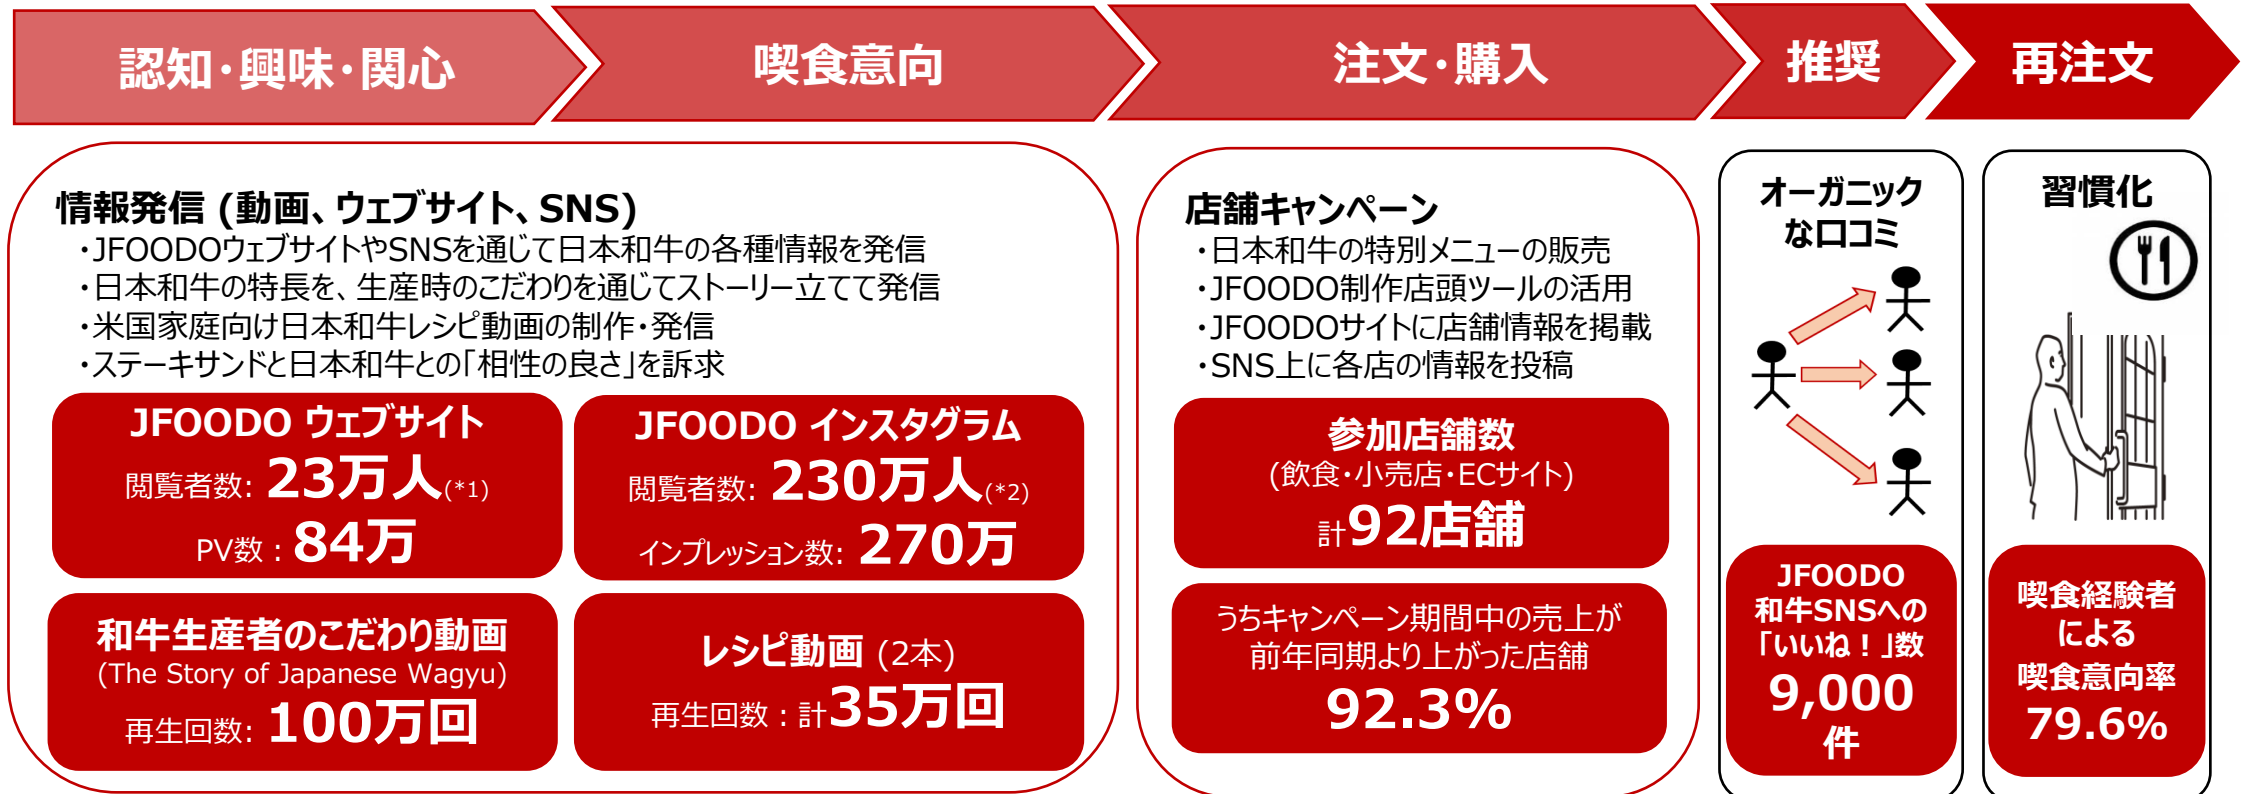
認知・興味・関心

喫食意向

注文・購入

推奨

再注文

情報発信 (動画、ウェブサイト、SNS)
・JFOODOウェブサイトやSNSを通じて日本和牛の各種情報を発信
・日本和牛の特長を、生産時のこだわりを通じてストーリー立てて発信
・米国家庭向け日本和牛レシピ動画の制作・発信
・ステーキサンドと日本和牛との「相性の良さ」を訴求

JFOODO ウェブサイト
閲覧者数: 23万人(*1)
PV数：84万

JFOODO インスタグラム
閲覧者数: 230万人(*2)
インプレッション数: 270万

和牛生産者のこだわり動画
(The Story of Japanese Wagyu)
再生回数: 100万回

レシピ動画 (2本)
再生回数：計35万回

店舗キャンペーン
・日本和牛の特別メニューの販売
・JFOODO制作店頭ツールの活用
・JFOODOサイトに店舗情報を掲載
・SNS上に各店の情報を投稿

参加店舗数
(飲食・小売店・ECサイト)
計92店舗

うちキャンペーン期間中の売上が前年同期より上がった店舗
92.3%

オーガニックな口コミ

JFOODO 和牛SNSへの「いいね！」数
9,000件

習慣化

喫食経験者による喫食意向率
79.6%